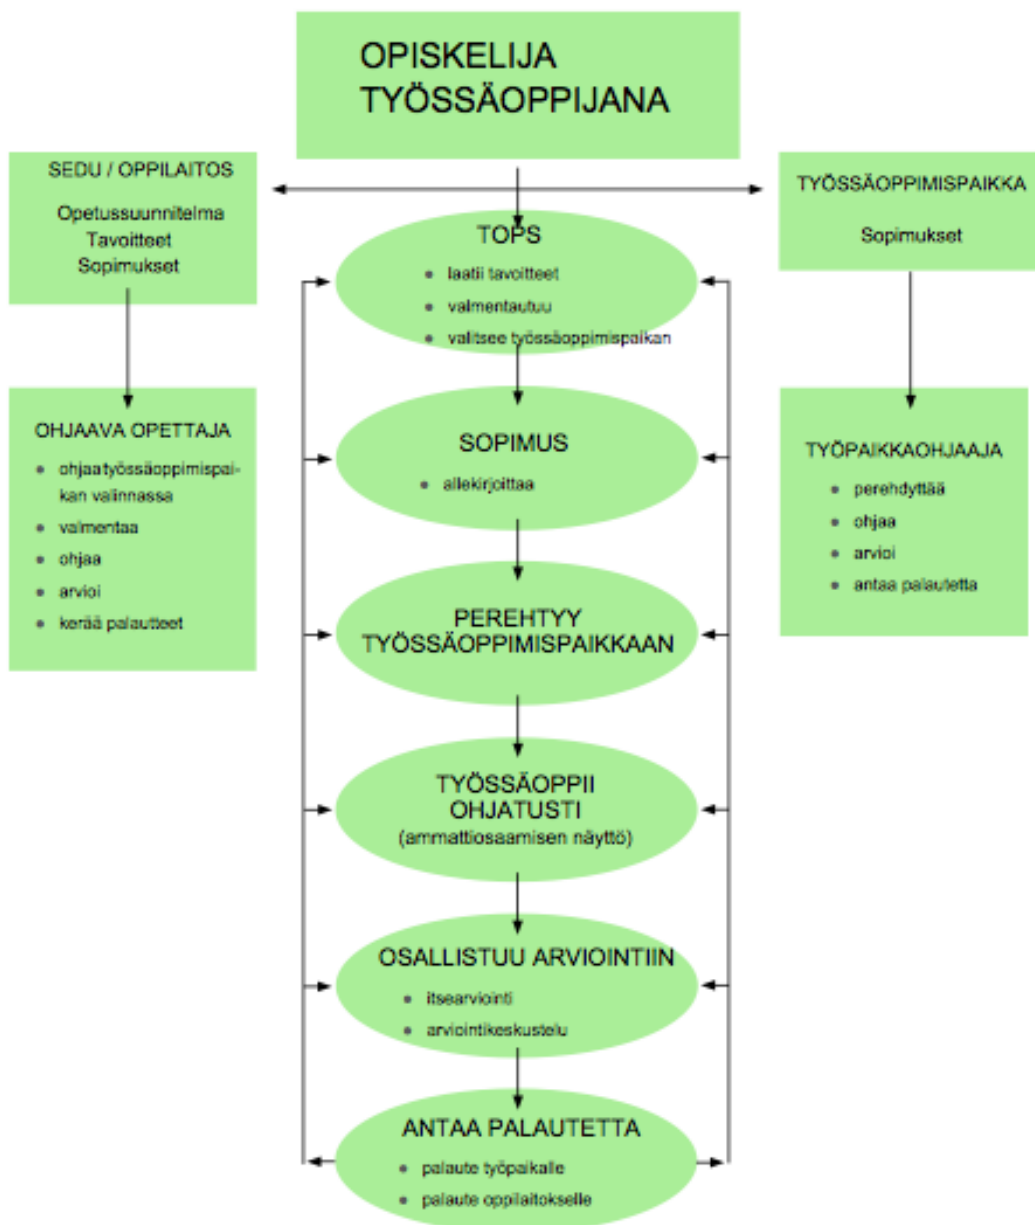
OPISKELIJA TYÖSSÄOPPIJANA

SEDU / OPPILAITOS

Opetussuunnitelma
Tavoitteet
Sopimukset

TYÖSSÄOPPIMISPAIKKA

Sopimukset

TOPS

- laatii tavoitteet
- valmentautuu
- valitsee työssäoppimispaikan

OHJAAVA OPETTAJA

- ohjaa työssäoppimispaikan valinnassa
- valmentaa
- ohjaa
- arvioi
- kerää palautteet

SOPIMUS

- allekirjoittaa

TYÖPAIKKAOHJAAJA

- perehdyttää
- ohjaa
- arvioi
- antaa palautetta

PEREHTYY TYÖSSÄOPPIMISPAIKKAAN

TYÖSSÄOPPII OHJATUSTI (ammattiosaamisen näyttö)

OSALLISTUU ARVIOINTIIN

- itsearviointi
- arviointikeskustelu

ANTAA PALAUTETTA

- palaute työpaikalle
- palaute oppilaitokselle